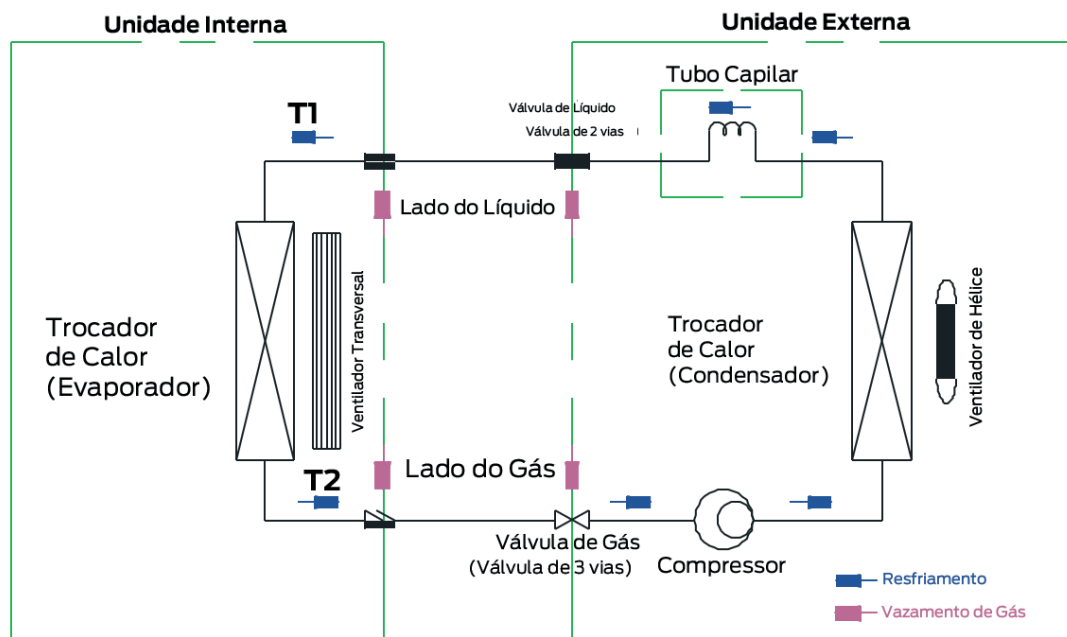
Unidade Interna

Unidade Externa

Tubo Capilar

T1

Válvula de Líquido
Válvula de 2 vias

Lado do Líquido

Trocador de Calor (Evaporador)

Ventilador Transversal

Trocador de Calor (Condensador)

Ventilador de Hélice

T2

Lado do Gás

Válvula de Gás (Válvula de 3 vias)

Compressor

Resfriamento

Vazamento de Gás